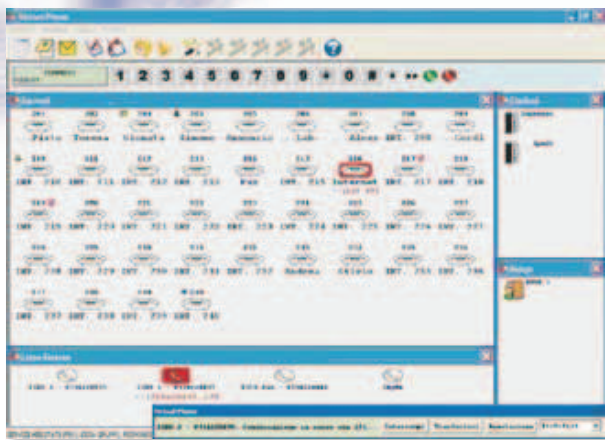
VirtualPhone

1 2 3 4 5 6 7 8 9 * 0 #

Interni

Pietro Teresa Ufficio Simone Amministr Lab Alex INT. 208

INT. 210 INT. 211 INT. 212 INT. 213 Bar INT. 215 Internet INT. 217 INT. 218

INT. 219 INT. 220 INT. 221 INT. 222 INT. 223 INT. 224 INT. 225 INT. 226 INT. 227

INT. 228 INT. 229 INT. 230 INT. 231 INT. 232 Andrea Ospite INT. 235 INT. 236

INT. 237 INT. 238 INT. 239 INT. 240

Linee Esterne

Contatti

Code

VirtualPhone

LINEA 1 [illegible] Intercetta Trasferisci Rimetti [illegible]